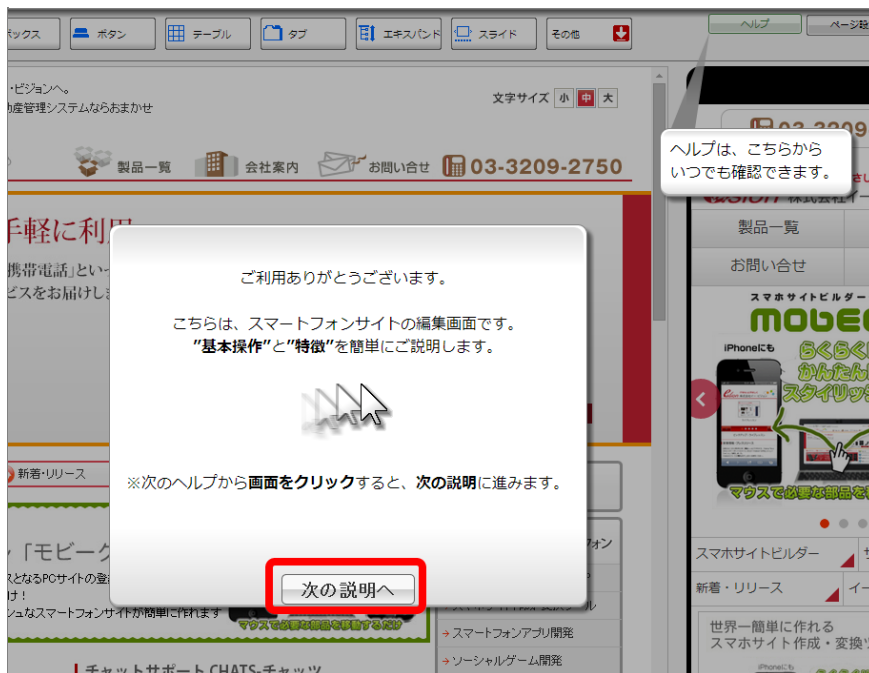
ックス
ボタン
テーブル
タブ
エキスパンド
スライド
その他
ヘルプ
ページ
・ビジョンへ。
動産管理システムならおまかせ
文字サイズ 小 中 大
製品一覧
会社案内
お問い合せ
03-3209-2750
手軽に利用
携帯電話」とい
ビスをお届けし
ヘルプは、こちらから
いつでも確認できます。
製品一覧
お問い合せ
スマホサイトビルダー
mobe
iPhoneにも
らくらく
かんたん
スタイリッ
マウスで必要な部品を
ご利用ありがとうございます。
こちらは、スマートフォンサイトの編集画面です。
"基本操作"と"特徴"を簡単にご説明します。
※次のヘルプから画面をクリックすると、次の説明に進みます。
次の説明へ
新着・リリース
「モビーク
スとなるPCサイトの
け!
ュなスマートフォンサイトが簡単に作れます
マウスで必要な部品を移動するだけ
チャットサポート CHATS-チャッツ
フォン
スマートフォンアプリ開発
ソーシャルゲーム開発
スマホサイトビルダー
新着・リリース
世界一簡単に作れる
スマホサイト作成・変換
iPhoneにも